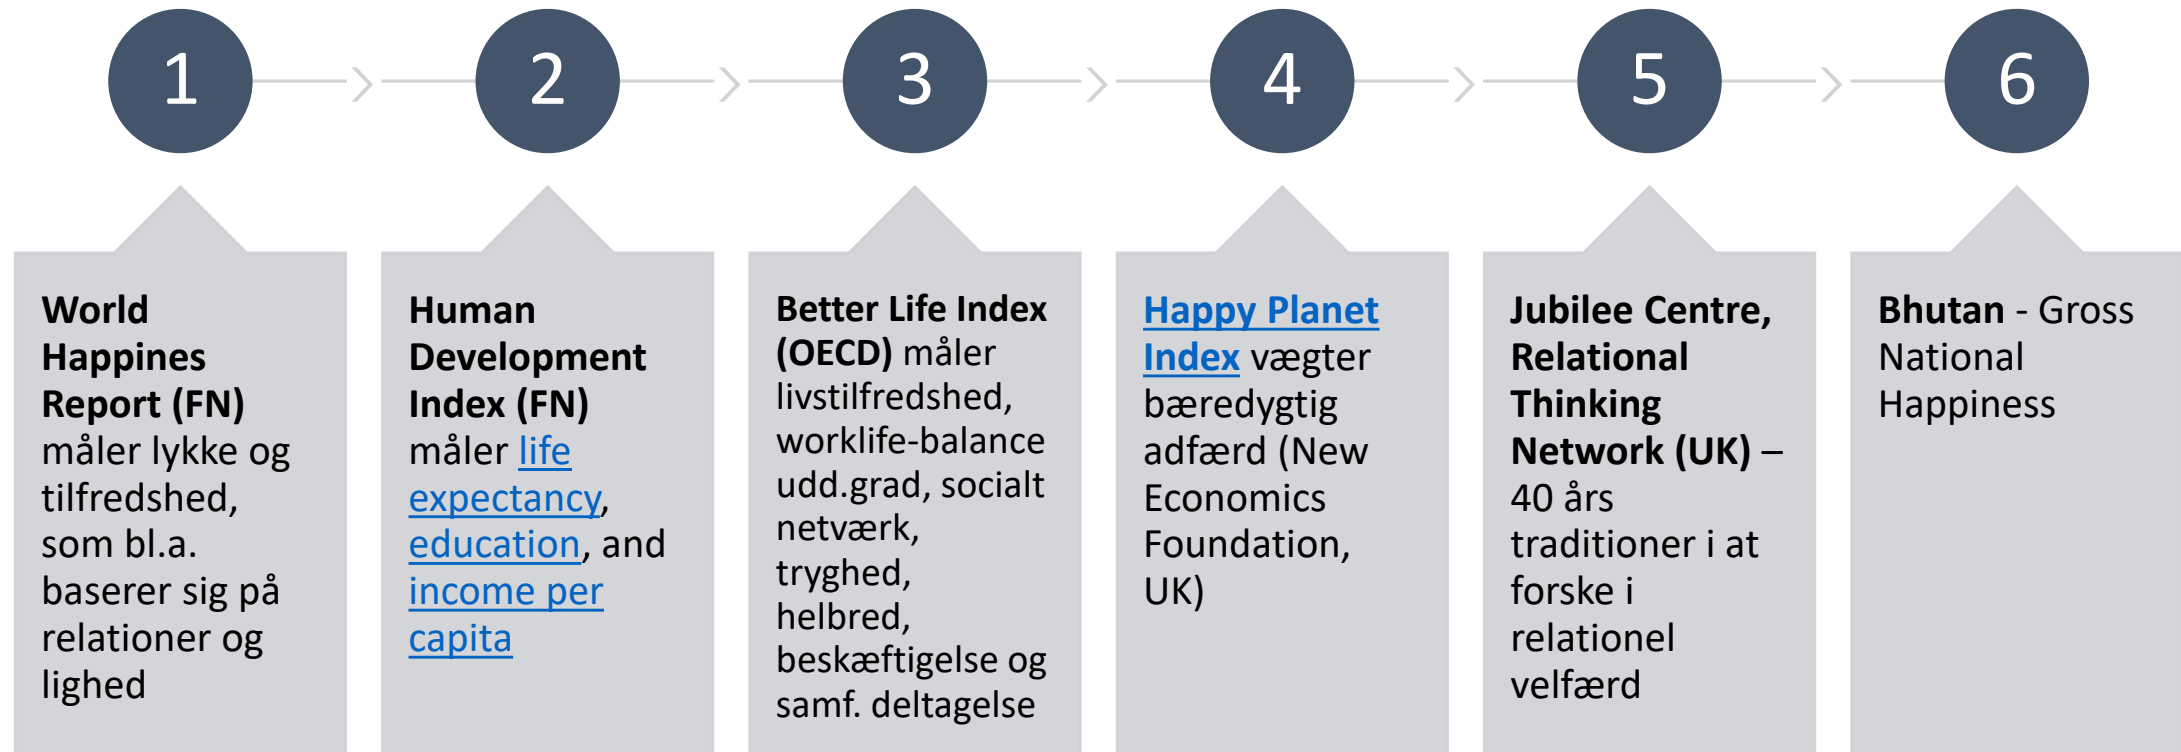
1

2

3

4

5

6

**World Happines Report (FN)** måler lykke og tilfredshed, som bl.a. baserer sig på relationer og lighed

**Human Development Index (FN)** måler life expectancy, education, and income per capita

**Better Life Index (OECD)** måler livstilfredshed, worklife-balance udd.grad, socialt netværk, tryghed, helbred, beskæftigelse og samf. deltagelse

**Happy Planet Index** vægter bæredygtig adfærd (New Economics Foundation, UK)

**Jubilee Centre, Relational Thinking Network (UK)** – 40 års traditioner i at forske i relationel velfærd

**Bhutan** - Gross National Happiness